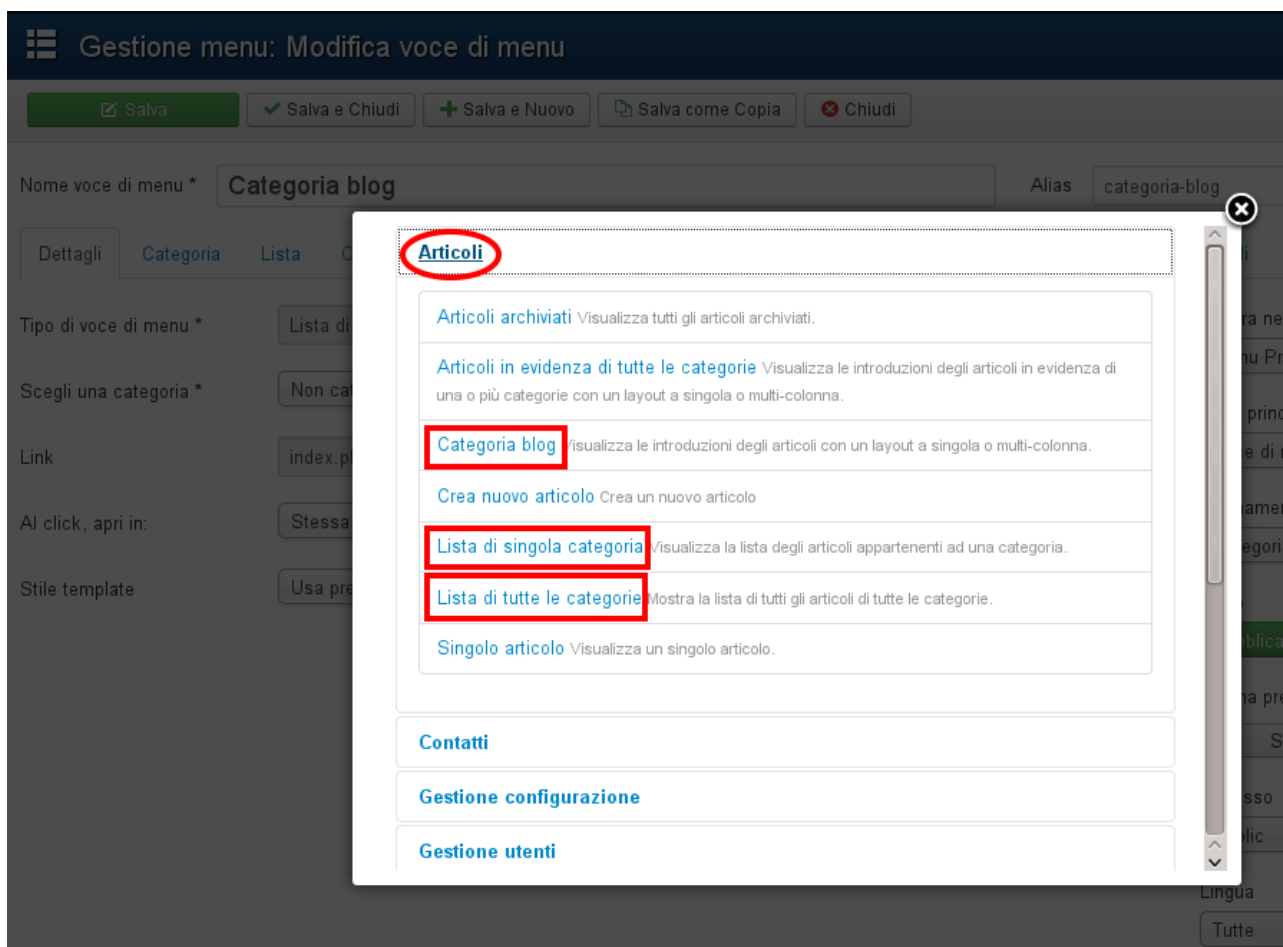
Gestione menu: Modifica voce di menu

Salva | Salva e Chiudi | Salva e Nuovo | Salva come Copia | Chiudi

Nome voce di menu * Categoria blog

Alias categoria-blog

Dettagli | Categoria | Lista | C

Tipo di voce di menu * Lista di

Scegli una categoria * Non ca

Link index.p

Al click, apri in: Stessa

Stile template Usa pr

Articoli

Articoli archiviati Visualizza tutti gli articoli archiviati.

Articoli in evidenza di tutte le categorie Visualizza le introduzioni degli articoli in evidenza di una o più categorie con un layout a singola o multi-colonna.

Categoria blog Visualizza le introduzioni degli articoli con un layout a singola o multi-colonna.

Crea nuovo articolo Crea un nuovo articolo

Lista di singola categoria Visualizza la lista degli articoli appartenenti ad una categoria.

Lista di tutte le categorie Mostra la lista di tutti gli articoli di tutte le categorie.

Singolo articolo Visualizza un singolo articolo.

Contatti

Gestione configurazione

Gestione utenti

Lingua

Tutte